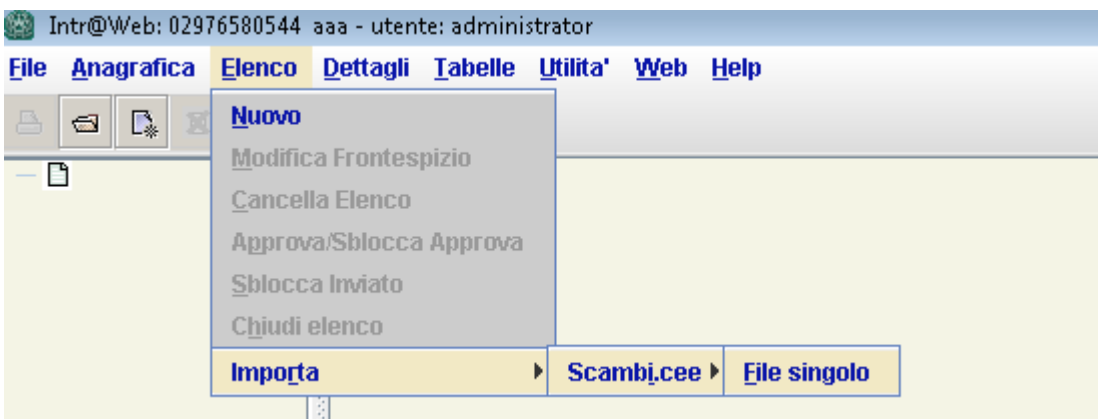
Intr@Web: 02976580544 aaa - utente: administrator

File Anagrafica Elenco Dettagli Tabelle Utilita' Web Help

Nuovo
Modifica Frontespizio
Cancella Elenco
Approva/Sblocca Approva
Sblocca Inviato
Chiudi elenco
Importa
Scambi.cee
File singolo